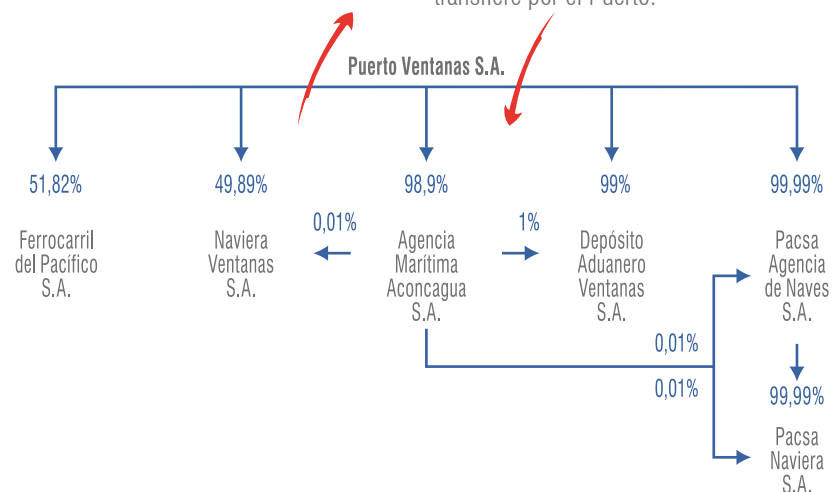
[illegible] transfiere por el Puerto.

Puerto Ventanas S.A.

51,82%
Ferrocarril del Pacífico S.A.

49,89%
Naviera Ventanas S.A.

0,01%

98,9%
Agencia Marítima Aconcagua S.A.

1%

99%
Depósito Aduanero Ventanas S.A.

99,99%
Pacsa Agencia de Naves S.A.

0,01%

0,01%

99,99%
Pacsa Naviera S.A.